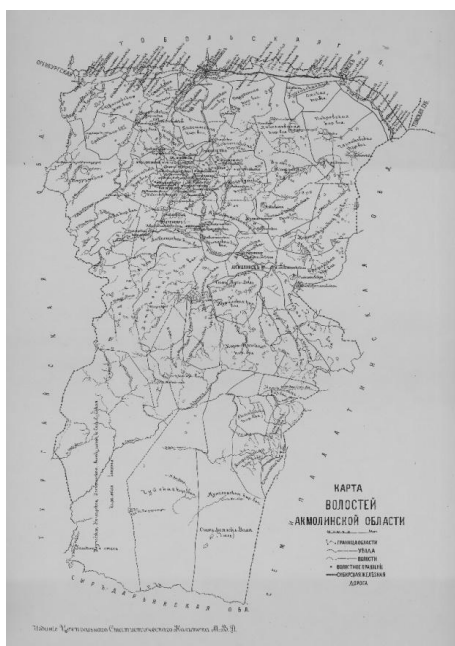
ТОБОЛЬСКАЯ ГУБ.

КАРТА
ВОЛОСТЕЙ
АКМОЛИНСКОЙ ОБЛАСТИ

ГРАНИЦА ОБЛАСТИ
УЕЗДА
ВОЛОСТИ
ВОЛОСТНОЕ ПРАВЛЕНІЕ
СИБИРСКАЯ ЖЕЛЕЗНАЯ ДОРОГА

ТУРГАЙСКАЯ ОБЛ.
СЫРЪ-ДАРЬИНСКАЯ ОБЛ.
СЕМИПАЛАТИНСКАЯ ОБЛ.
АКМОЛИНСКЪ

Изданіе Центральнаго Статистическаго Комитета М. В. Д.